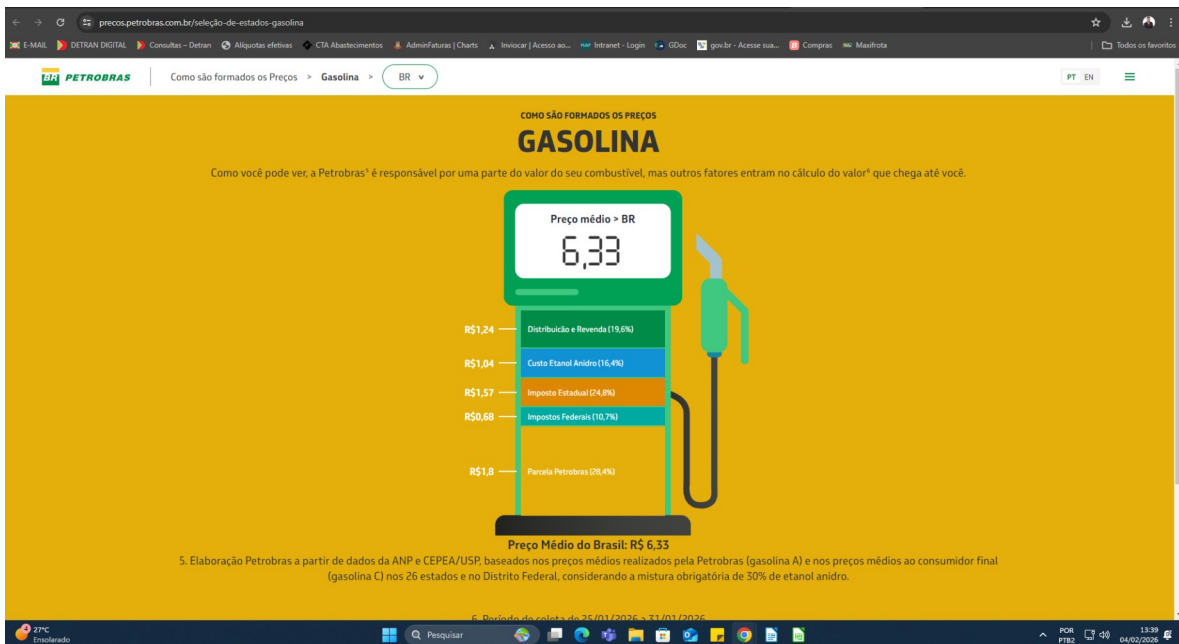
precos.petrobras.com.br/seleção-de-estados-gasolina

E-MAIL DETRAN DIGITAL Consultas – Detran Alíquotas efetivas CTA Abastecimentos AdminFaturas | Charts Inviocar | Acesso ao... Intranet - Login GDoc gov.br - Acesse sua... Compras Maxifrota Todos os favoritos

BR PETROBRAS Como são formados os Preços > Gasolina > BR

PT EN

COMO SÃO FORMADOS OS PREÇOS

GASOLINA

Como você pode ver, a Petrobras⁵ é responsável por uma parte do valor do seu combustível, mas outros fatores entram no cálculo do valor⁶ que chega até você.

Preço médio > BR

6,33

R$1,24 Distribuição e Revenda (19,6%)

R$1,04 Custo Etanol Anidro (16,4%)

R$1,57 Imposto Estadual (24,8%)

R$0,68 Impostos Federais (10,7%)

R$1,8 Parcela Petrobras (28,4%)

Preço Médio do Brasil: R$ 6,33

5. Elaboração Petrobras a partir de dados da ANP e CEPEA/USP, baseados nos preços médios realizados pela Petrobras (gasolina A) e nos preços médios ao consumidor final (gasolina C) nos 26 estados e no Distrito Federal, considerando a mistura obrigatória de 30% de etanol anidro.

6. Período de coleta de 25/01/2026 a 31/01/2026

27°C Ensolarado

Pesquisar

POR PTB2 13:39 04/02/2026